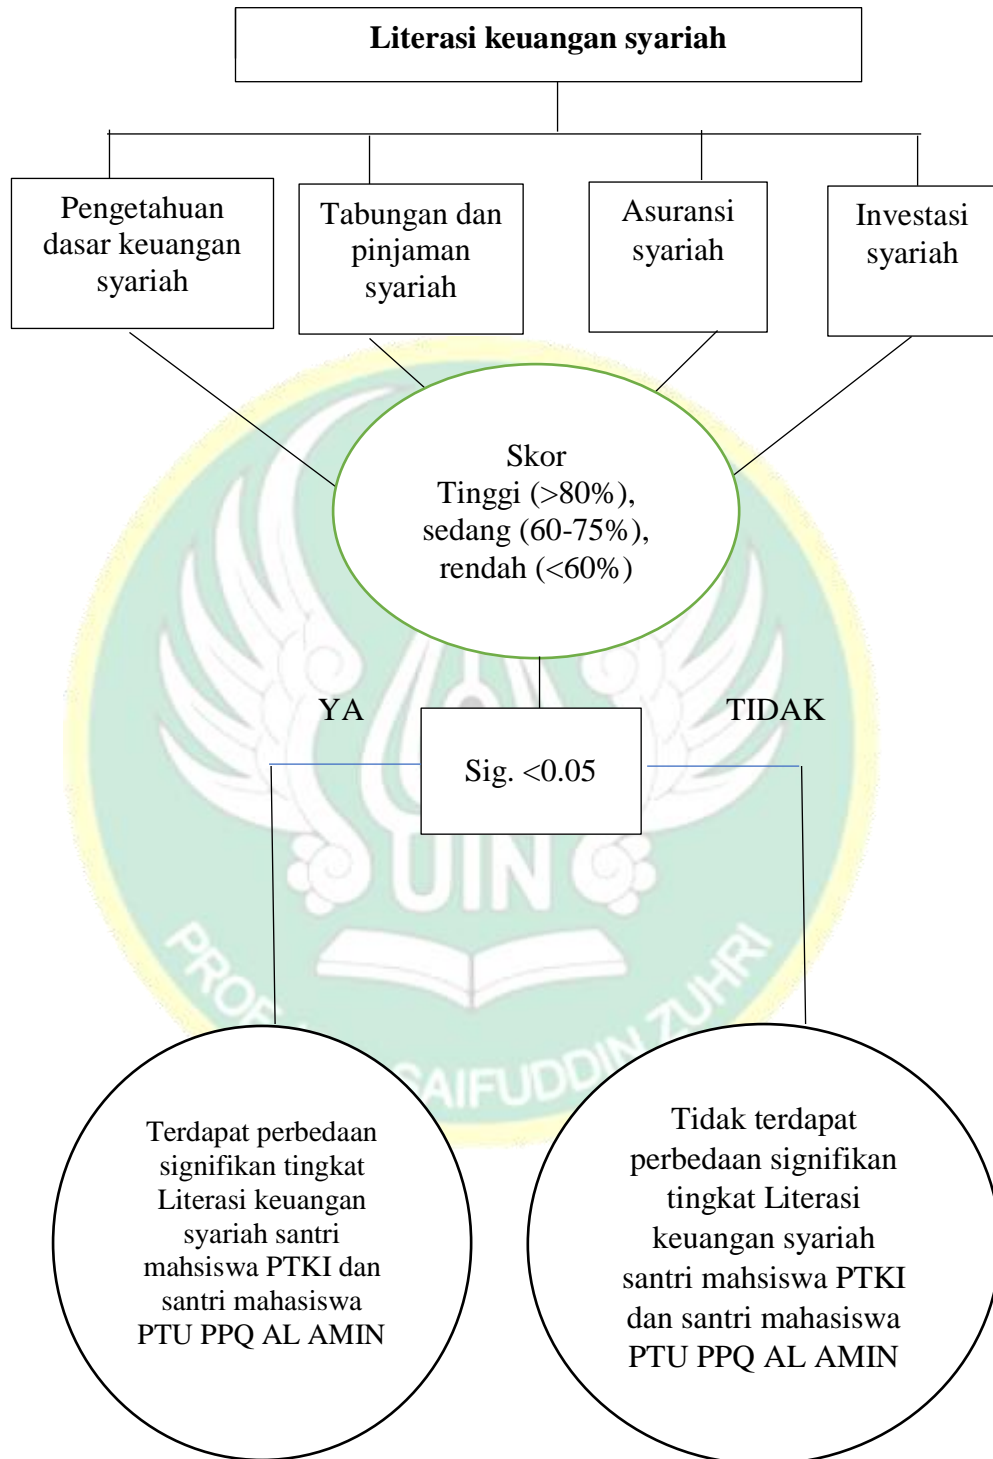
Literasi keuangan syariah

Pengetahuan dasar keuangan syariah

Tabungan dan pinjaman syariah

Asuransi syariah

Investasi syariah

Skor Tinggi (>80%), sedang (60-75%), rendah (<60%)

YA

TIDAK

Sig. <0.05

Terdapat perbedaan signifikan tingkat Literasi keuangan syariah santri mahsiswa PTKI dan santri mahasiswa PTU PPQ AL AMIN

Tidak terdapat perbedaan signifikan tingkat Literasi keuangan syariah santri mahsiswa PTKI dan santri mahasiswa PTU PPQ AL AMIN

UIN PROF SAIFUDDIN ZUHRI